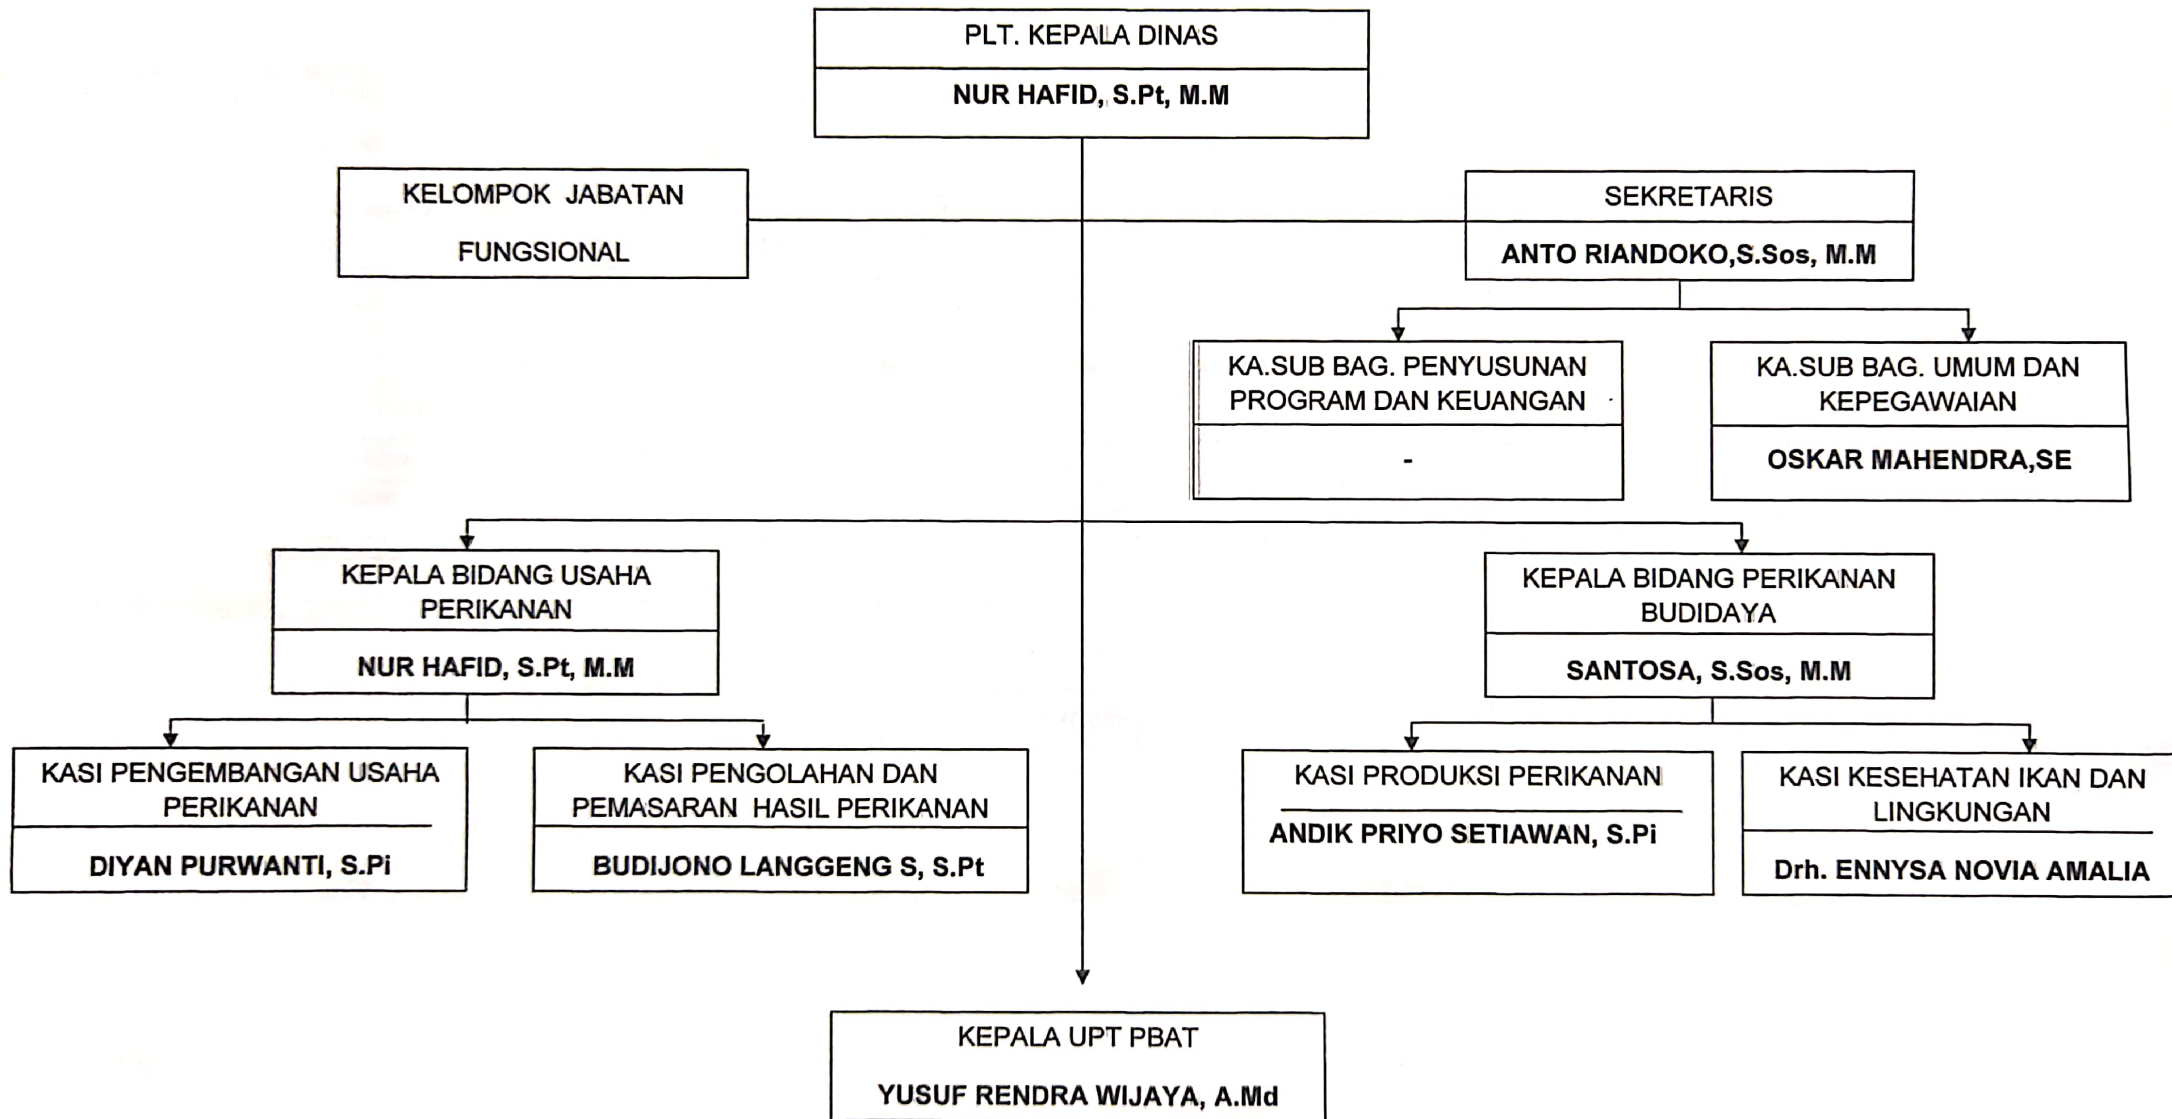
PLT. KEPALA DINAS

NUR HAFID, S.Pt, M.M

KELOMPOK JABATAN

FUNGSIONAL

SEKRETARIS

ANTO RIANDOKO,S.Sos, M.M

KA.SUB BAG. PENYUSUNAN PROGRAM DAN KEUANGAN

-

KA.SUB BAG. UMUM DAN KEPEGAWAIAN

OSKAR MAHENDRA,SE

KEPALA BIDANG USAHA PERIKANAN

NUR HAFID, S.Pt, M.M

KEPALA BIDANG PERIKANAN BUDIDAYA

SANTOSA, S.Sos, M.M

KASI PENGEMBANGAN USAHA PERIKANAN

DIYAN PURWANTI, S.Pi

KASI PENGOLAHAN DAN PEMASARAN HASIL PERIKANAN

BUDIJONO LANGGENG S, S.Pt

KASI PRODUKSI PERIKANAN

ANDIK PRIYO SETIAWAN, S.Pi

KASI KESEHATAN IKAN DAN LINGKUNGAN

Drh. ENNYSA NOVIA AMALIA

KEPALA UPT PBAT

YUSUF RENDRA WIJAYA, A.Md